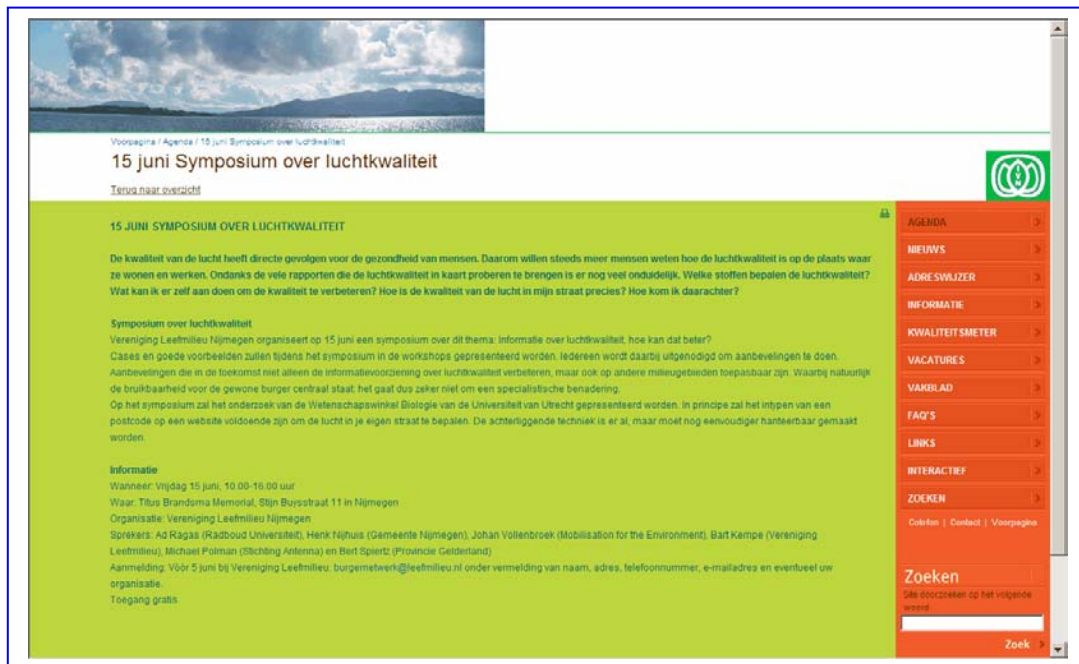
Voorpagina / Agenda / 15 juni Symposium over luchtkwaliteit

15 juni Symposium over luchtkwaliteit

Terug naar overzicht

15 JUNI SYMPOSIUM OVER LUCHTKWALITEIT

De kwaliteit van de lucht heeft directe gevolgen voor de gezondheid van mensen. Daarom willen steeds meer mensen weten hoe de luchtkwaliteit is op de plaats waar ze wonen en werken. Ondanks de vele rapporten die de luchtkwaliteit in kaart proberen te brengen is er nog veel onduidelijk. Welke stoffen bepalen de luchtkwaliteit? Wat kan ik er zelf aan doen om de kwaliteit te verbeteren? Hoe is de kwaliteit van de lucht in mijn straat precies? Hoe kom ik daarachter?

Symposium over luchtkwaliteit
Vereniging Leefmilieu Nijmegen organiseert op 15 juni een symposium over dit thema: Informatie over luchtkwaliteit, hoe kan dat beter?
Cases en goede voorbeelden zullen tijdens het symposium in de workshops gepresenteerd worden. Iedereen wordt daarbij uitgenodigd om aanbevelingen te doen. Aanbevelingen die in de toekomst niet alleen de informatievoorziening over luchtkwaliteit verbeteren, maar ook op andere milieugebieden toepasbaar zijn. Waarbij natuurlijk de bruikbaarheid voor de gewone burger centraal staat; het gaat dus zeker niet om een specialistische benadering.
Op het symposium zal het onderzoek van de Wetenschapswinkel Biologie van de Universiteit van Utrecht gepresenteerd worden. In principe zal het intypen van een postcode op een website voldoende zijn om de lucht in je eigen straat te bepalen. De achterliggende techniek is er al, maar moet nog eenvoudiger hanteerbaar gemaakt worden.

Informatie
Wanneer: Vrijdag 15 juni, 10.00-16.00 uur
Waar: Titus Brandsma Memorial, Stijn Buysstraat 11 in Nijmegen
Organisatie: Vereniging Leefmilieu Nijmegen
Sprekers: Ad Ragas (Radboud Universiteit), Henk Nijhuis (Gemeente Nijmegen), Johan Vollenbroek (Mobilisation for the Environment), Bart Kempe (Vereniging Leefmilieu), Michael Polman (Stichting Antenna) en Bert Spiertz (Provincie Gelderland)
Aanmelding: Vóór 5 juni bij Vereniging Leefmilieu, burgernetwerk@leefmilieu.nl onder vermelding van naam, adres, telefoonnummer, e-mailadres en eventueel uw organisatie.
Toegang gratis

AGENDA
NIEUWS
ADRESWIJZER
INFORMATIE
KWALITEITSMETER
VACATURES
VAKBLAD
FAQ'S
LINKS
INTERACTIEF
ZOEKEN
Colofon | Contact | Voorpagina

Zoeken
Site doorzoeken op het volgende woord:
Zoek